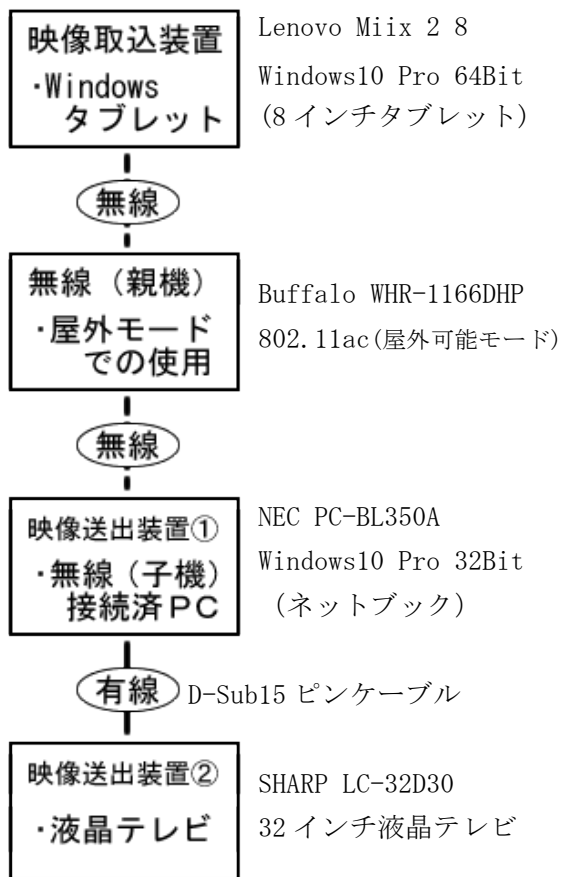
映像取込装置
・Windows タブレット

Lenovo Miix 2 8
Windows10 Pro 64Bit
(8インチタブレット)

無線

無線（親機）
・屋外モードでの使用

Buffalo WHR-1166DHP
802.11ac(屋外可能モード)

無線

映像送出装置①
・無線（子機）接続済PC

NEC PC-BL350A
Windows10 Pro 32Bit
（ネットブック）

有線 D-Sub15 ピンケーブル

映像送出装置②
・液晶テレビ

SHARP LC-32D30
32インチ液晶テレビ